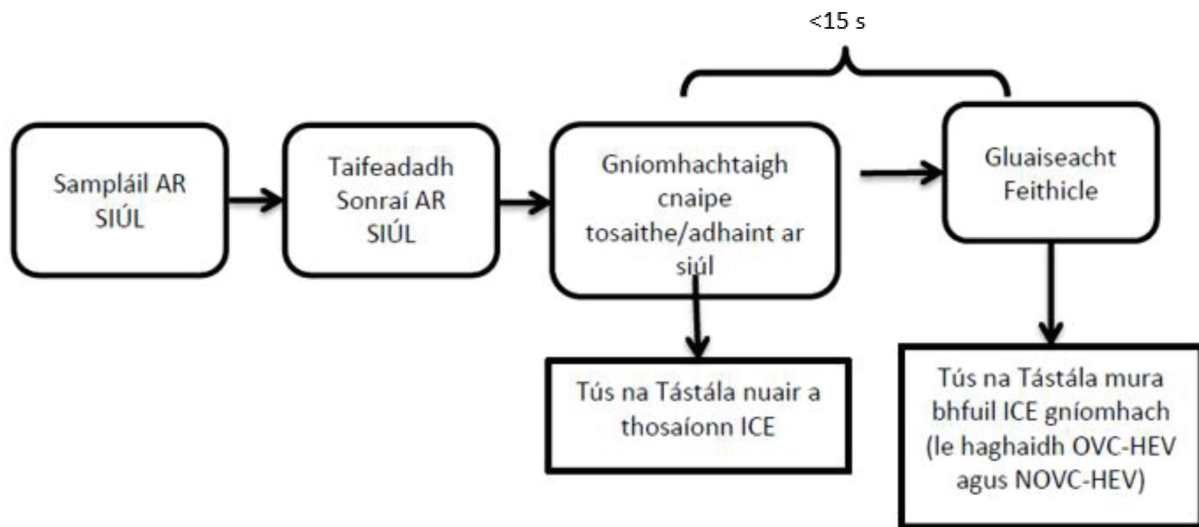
<15 s

Sampláil AR SIÚL

Taifeadadh Sonraí AR SIÚL

Gníomhachtaigh cnaipe tosaithe/adhaint ar siúl

Gluaiseacht Feithicle

Tús na Tástála nuair a thosaíonn ICE

Tús na Tástála mura bhfuil ICE gníomhach (le haghaidh OVC-HEV agus NOVC-HEV)